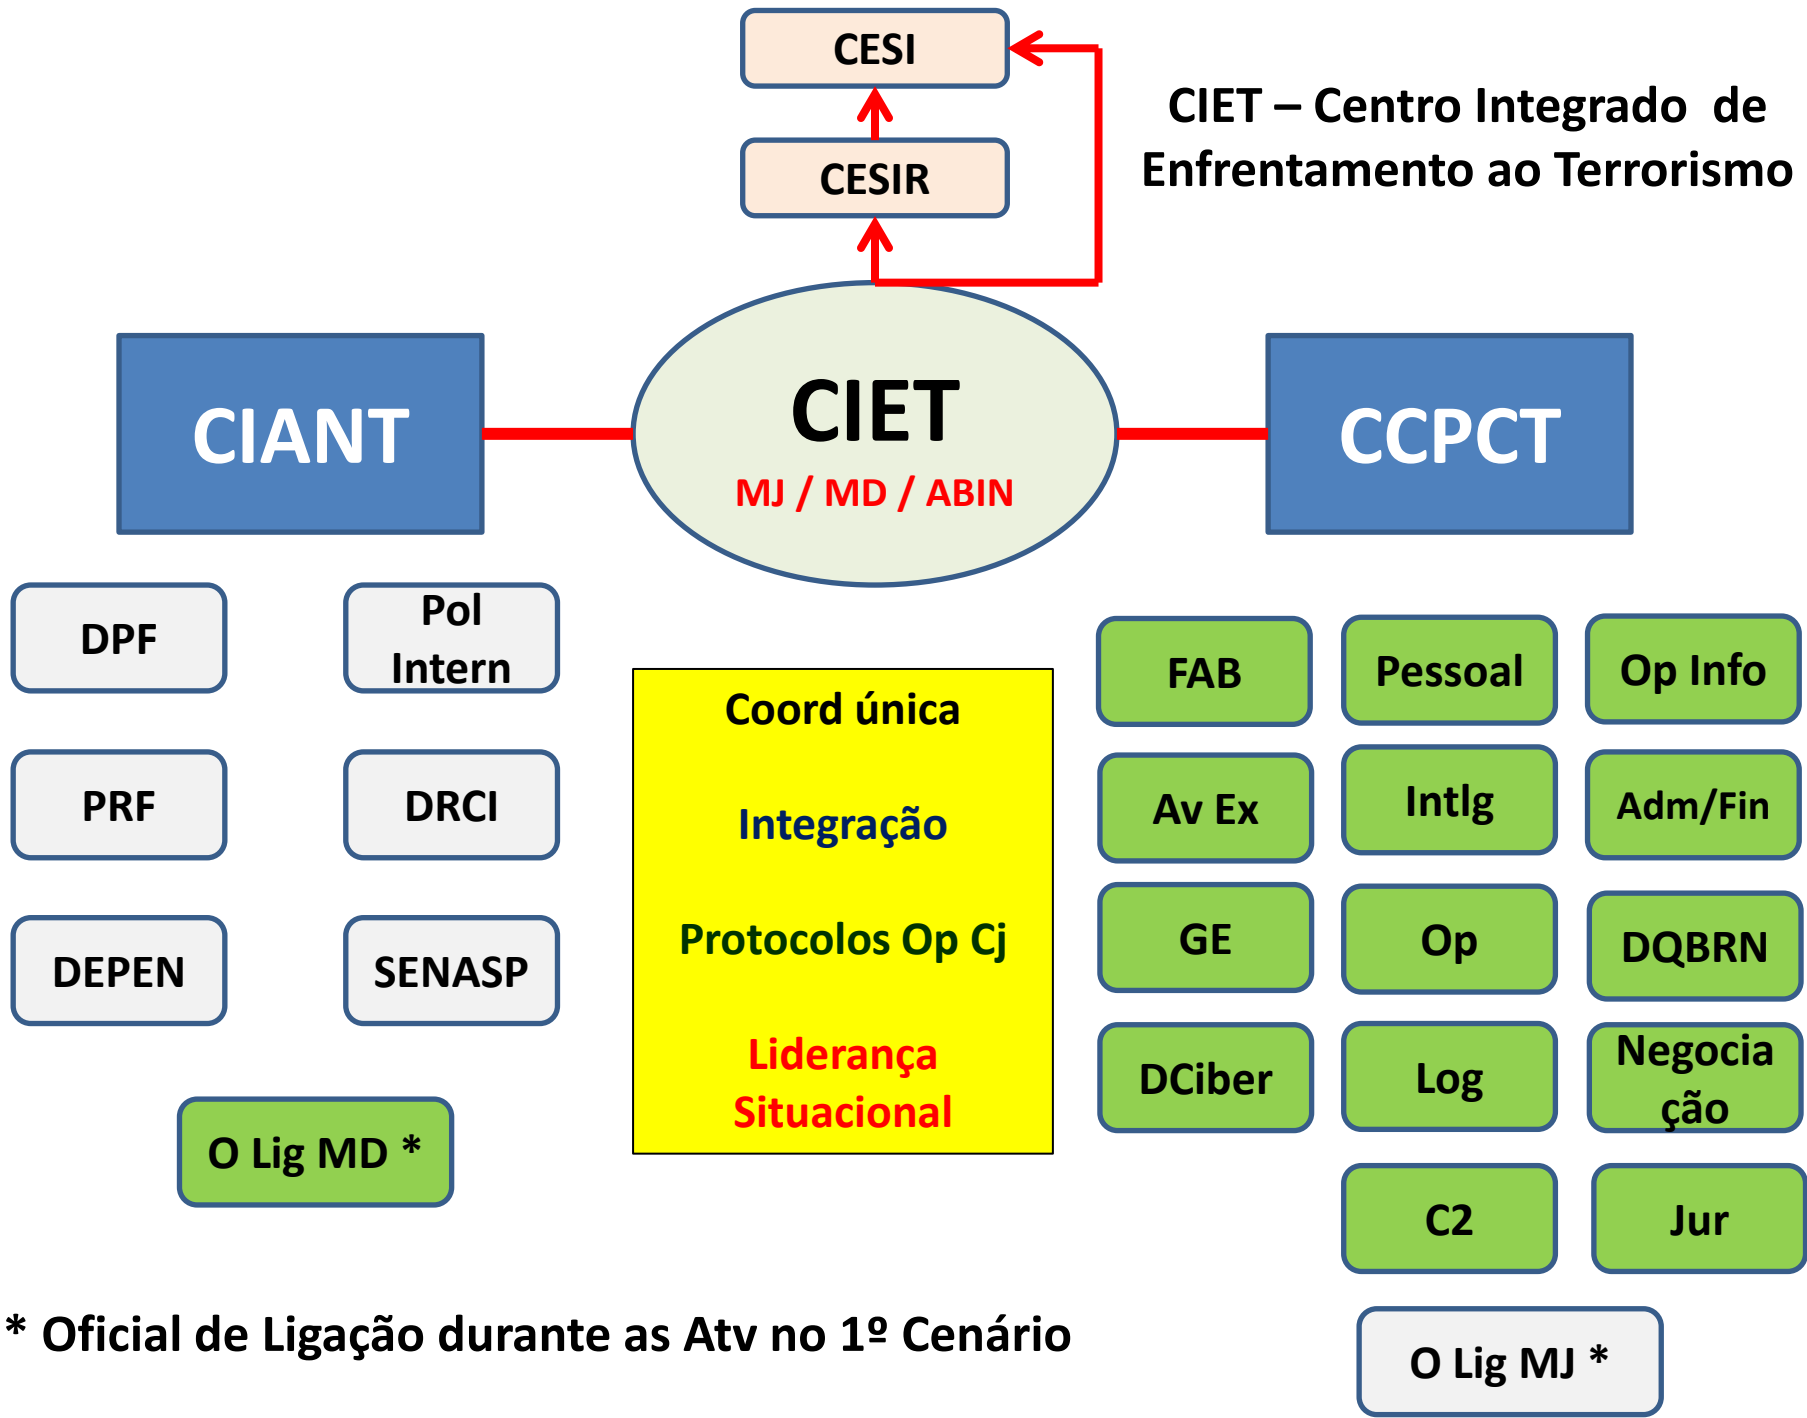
CESI

CESIR

CIET – Centro Integrado de Enfrentamento ao Terrorismo

CIANT

CIET
MJ / MD / ABIN

CCPCT

DPF

Pol Intern

PRF

DRCI

DEPEN

SENASP

O Lig MD *

Coord única

Integração

Protocolos Op Cj

Liderança Situacional

FAB

Pessoal

Op Info

Av Ex

Intlg

Adm/Fin

GE

Op

DQBRN

DCiber

Log

Negocia ção

C2

Jur

* Oficial de Ligação durante as Atv no 1º Cenário

O Lig MJ *